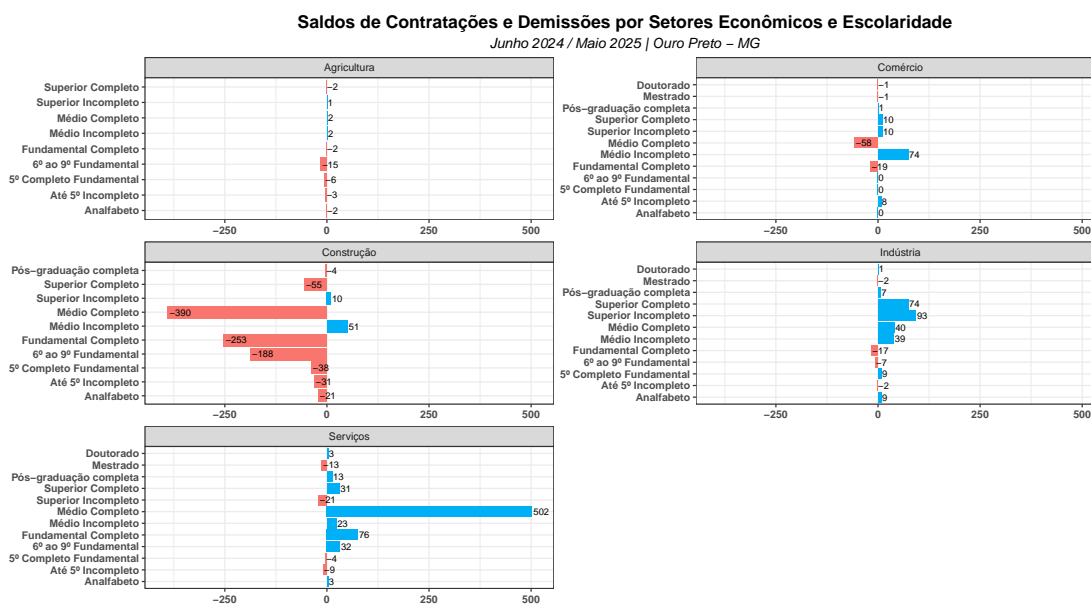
Saldos de Contratações e Demissões por Setores Econômicos e Escolaridade
Junho 2024 / Maio 2025 | Ouro Preto – MG

Agricultura
Superior Completo −2
Superior Incompleto 1
Médio Completo 2
Médio Incompleto 2
Fundamental Completo −2
6º ao 9º Fundamental −15
5º Completo Fundamental −6
Até 5º Incompleto −3
Analfabeto −2
−250 0 250 500

Comércio
Doutorado −1
Mestrado −1
Pós−graduação completa 1
Superior Completo 10
Superior Incompleto 10
Médio Completo −58
Médio Incompleto 74
Fundamental Completo −19
6º ao 9º Fundamental 0
5º Completo Fundamental 0
Até 5º Incompleto 8
Analfabeto 0
−250 0 250 500

Construção
Pós−graduação completa −4
Superior Completo −55
Superior Incompleto 10
Médio Completo −390
Médio Incompleto 51
Fundamental Completo −253
6º ao 9º Fundamental −188
5º Completo Fundamental −38
Até 5º Incompleto −31
Analfabeto −21
−250 0 250 500

Indústria
Doutorado 1
Mestrado −2
Pós−graduação completa 7
Superior Completo 74
Superior Incompleto 93
Médio Completo 40
Médio Incompleto 39
Fundamental Completo −17
6º ao 9º Fundamental −7
5º Completo Fundamental 9
Até 5º Incompleto −2
Analfabeto 9
−250 0 250 500

Serviços
Doutorado 3
Mestrado −13
Pós−graduação completa 13
Superior Completo 31
Superior Incompleto −21
Médio Completo 502
Médio Incompleto 23
Fundamental Completo 76
6º ao 9º Fundamental 32
5º Completo Fundamental −4
Até 5º Incompleto −9
Analfabeto 3
−250 0 250 500